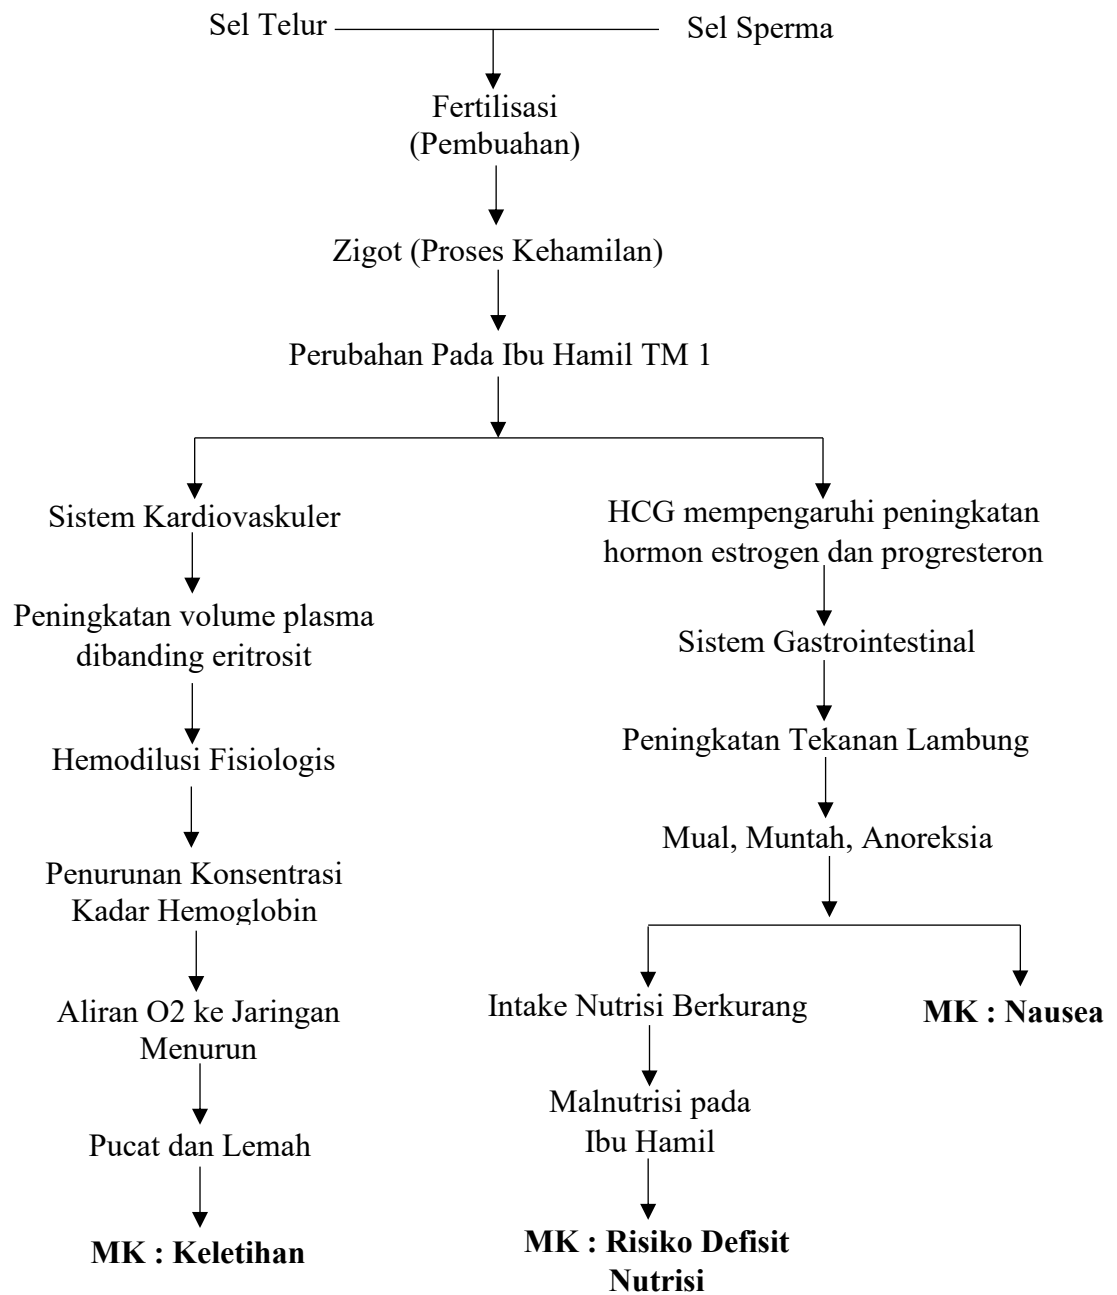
Sel Telur

Sel Sperma

Fertilisasi (Pembuahan)

Zigot (Proses Kehamilan)

Perubahan Pada Ibu Hamil TM 1

Sistem Kardiovaskuler

Peningkatan volume plasma dibanding eritrosit

Hemodilusi Fisiologis

Penurunan Konsentrasi Kadar Hemoglobin

Aliran O2 ke Jaringan Menurun

Pucat dan Lemah

**MK : Keletihan**

HCG mempengaruhi peningkatan hormon estrogen dan progresteron

Sistem Gastrointestinal

Peningkatan Tekanan Lambung

Mual, Muntah, Anoreksia

Intake Nutrisi Berkurang

Malnutrisi pada Ibu Hamil

**MK : Risiko Defisit Nutrisi**

**MK : Nausea**